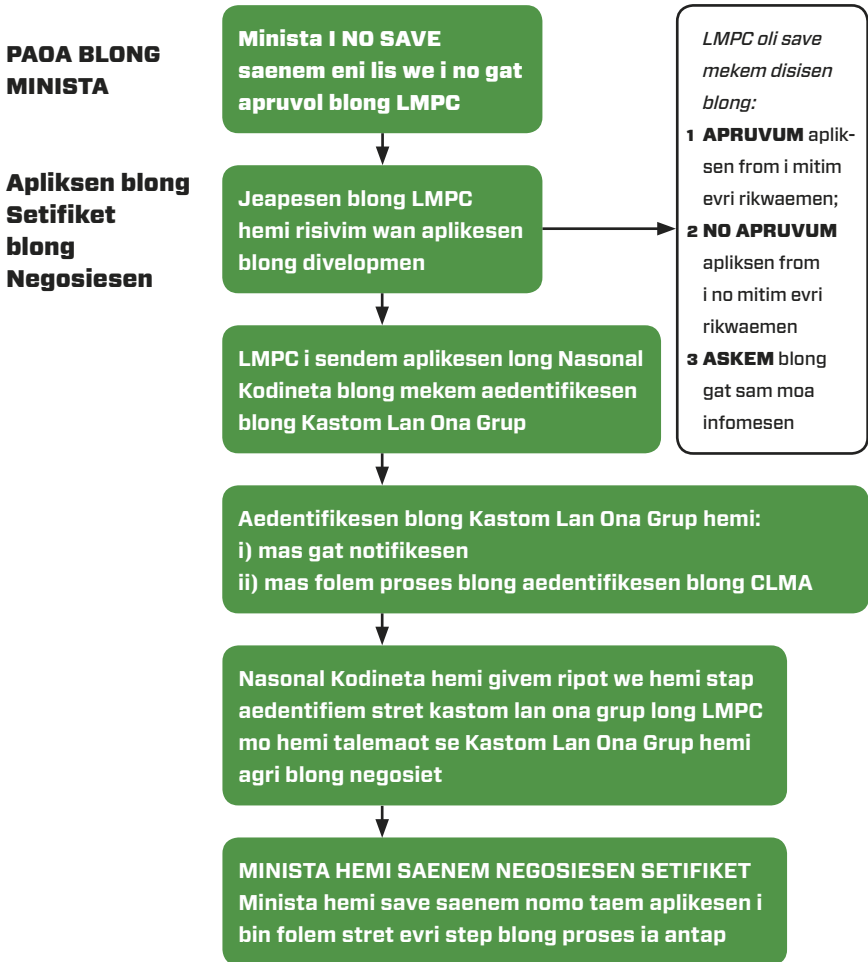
PAOA BLONG MINISTA

Apliksen blong Setifiket blong Negosiesen

Minista I NO SAVE saenem eni lis we i no gat apruvol blong LMPC

Jeapesen blong LMPC hemi risivim wan aplikesen blong divelopmen

LMPC oli save mekem disisen blong:
1 APRUVUM apliksen from i mitim evri rikwaemen;
2 NO APRUVUM apliksen from i no mitim evri rikwaemen
3 ASKEM blong gat sam moa infomesen

LMPC i sendem aplikesen long Nasonal Kodineta blong mekem aedentifikesen blong Kastom Lan Ona Grup

Aedentifikesen blong Kastom Lan Ona Grup hemi:
i) mas gat notifikesen
ii) mas folem proses blong aedentifikesen blong CLMA

Nasonal Kodineta hemi givem ripot we hemi stap aedentifiem stret kastom lan ona grup long LMPC mo hemi talemaot se Kastom Lan Ona Grup hemi agri blong negosiet

MINISTA HEMI SAENEM NEGOSIESEN SETIFIKET
Minista hemi save saenem nomo taem aplikesen i bin folem stret evri step blong proses ia antap